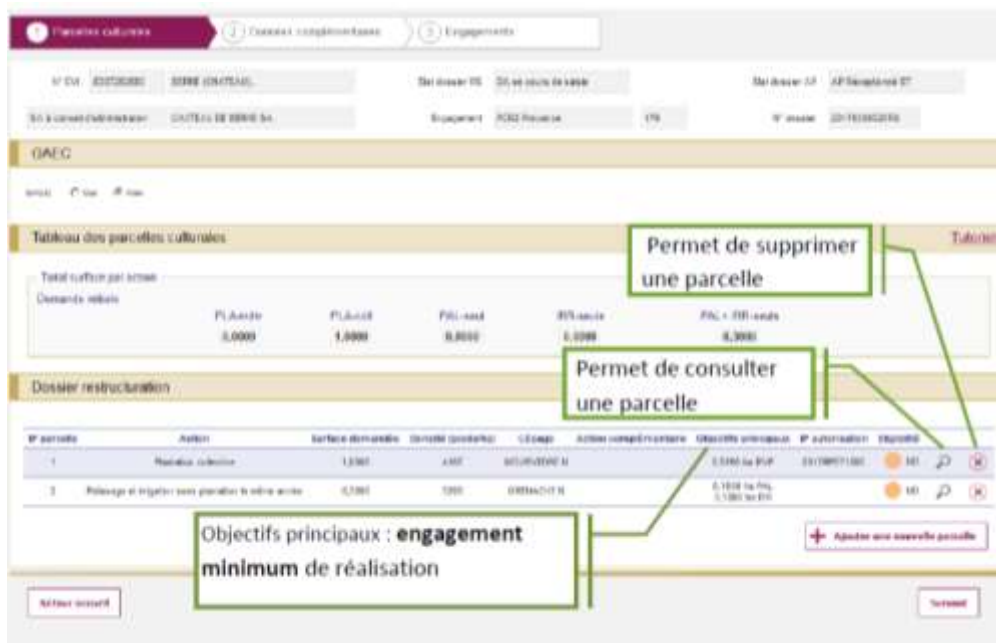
1 Parcelles culturales
2 Données complémentaires
3 Engagements

GAEC

Tableau des parcelles culturales

Permet de supprimer une parcelle

Total surface par action
Demande initiale

| PL-A-aide | PL-A-coût | PAL-aide | RR-aide | PAL + RR-aide |
|---|---|---|---|---|
| 0,0000 | 1,0000 | 0,0000 | 0,0000 | 0,3000 |

Permet de consulter une parcelle

Dossier restructuration

| N° parcelle | Action | Surface demandée | Densité (pieds/ha) | Cépage | Action complémentaire | Objectifs principaux | N° autorisation | Eligibilité |
|---|---|---|---|---|---|---|---|---|
| 1 | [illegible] | 1,0000 | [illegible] | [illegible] | | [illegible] | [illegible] | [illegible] |
| 2 | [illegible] | 0,3000 | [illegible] | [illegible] | | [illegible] | | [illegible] |

Objectifs principaux : engagement minimum de réalisation

Ajouter une nouvelle parcelle

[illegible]

Suivant